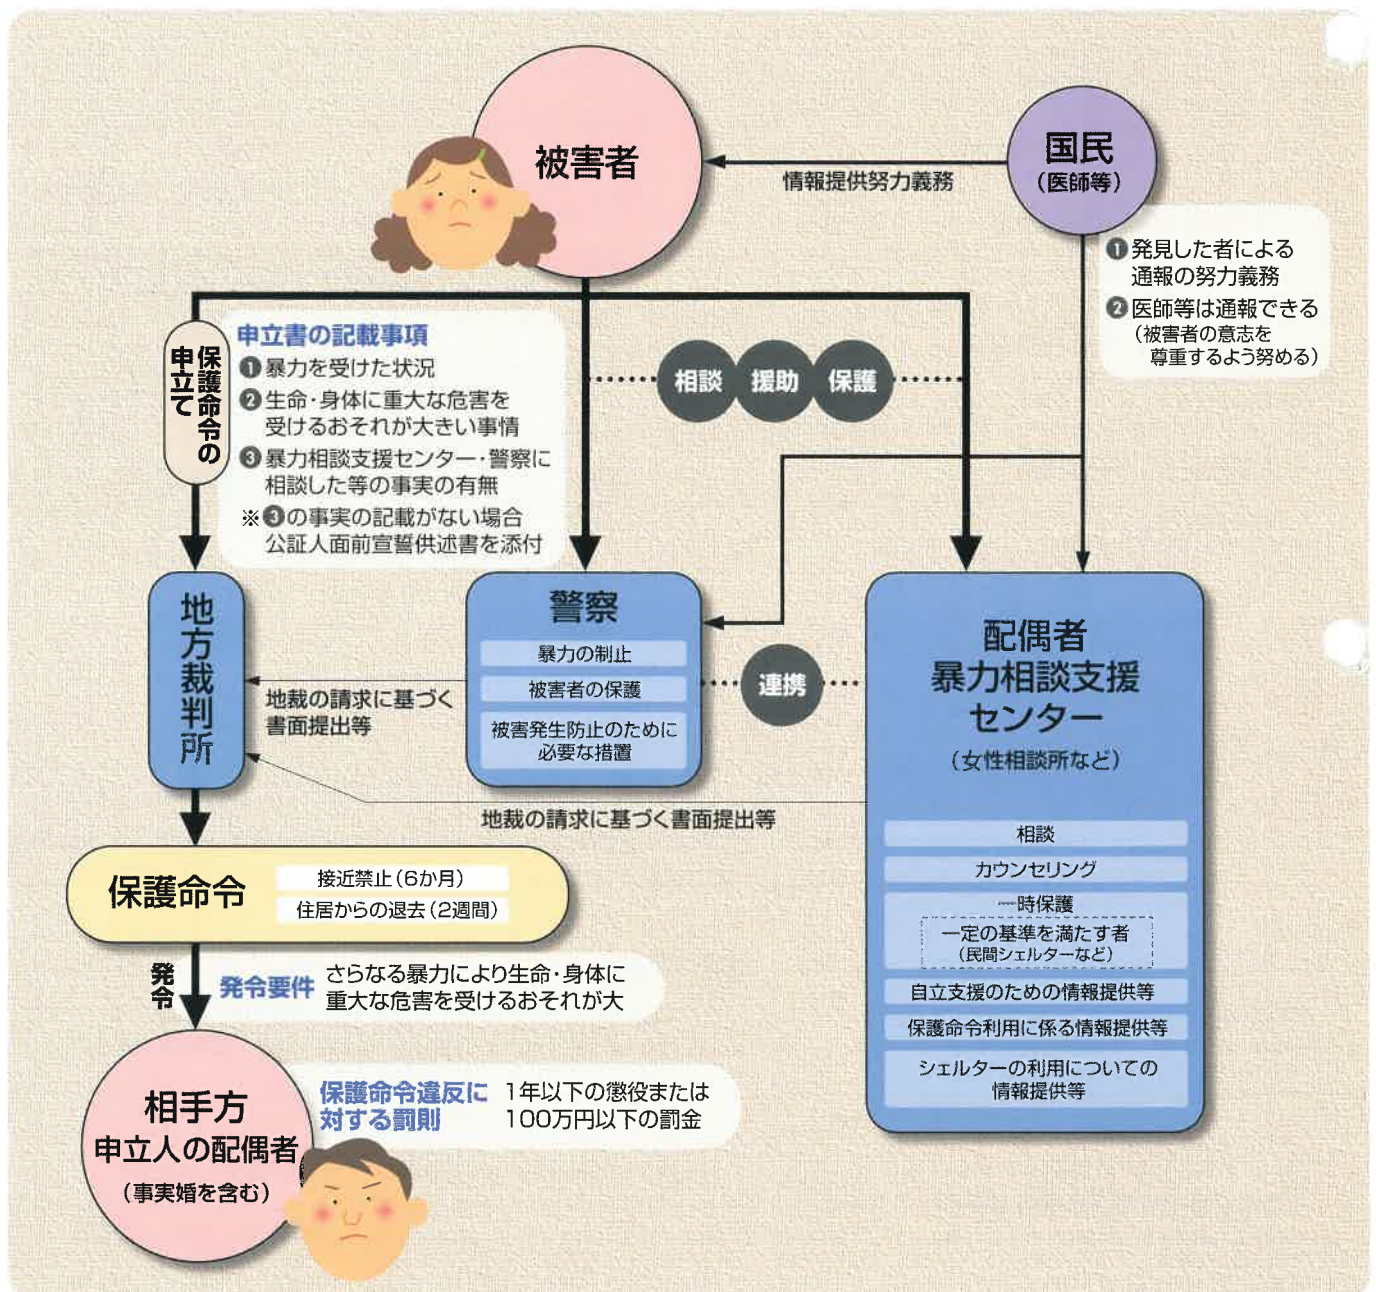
被害者

情報提供努力義務

国民
（医師等）

❶発見した者による通報の努力義務
❷医師等は通報できる
（被害者の意志を尊重するよう努める）

保護命令の申立て

申立書の記載事項
❶暴力を受けた状況
❷生命・身体に重大な危害を受けるおそれが大きい事情
❸暴力相談支援センター・警察に相談した等の事実の有無
※❸の事実の記載がない場合公証人面前宣誓供述書を添付

相談　援助　保護

地方裁判所

地裁の請求に基づく書面提出等

警察
暴力の制止
被害者の保護
被害発生防止のために必要な措置

連携

配偶者暴力相談支援センター
（女性相談所など）

相談
カウンセリング
一時保護
一定の基準を満たす者
（民間シェルターなど）
自立支援のための情報提供等
保護命令利用に係る情報提供等
シェルターの利用についての情報提供等

地裁の請求に基づく書面提出等

保護命令
接近禁止（6か月）
住居からの退去（2週間）

発令

発令要件　さらなる暴力により生命・身体に重大な危害を受けるおそれが大

相手方
申立人の配偶者
（事実婚を含む）

保護命令違反に対する罰則　1年以下の懲役または100万円以下の罰金